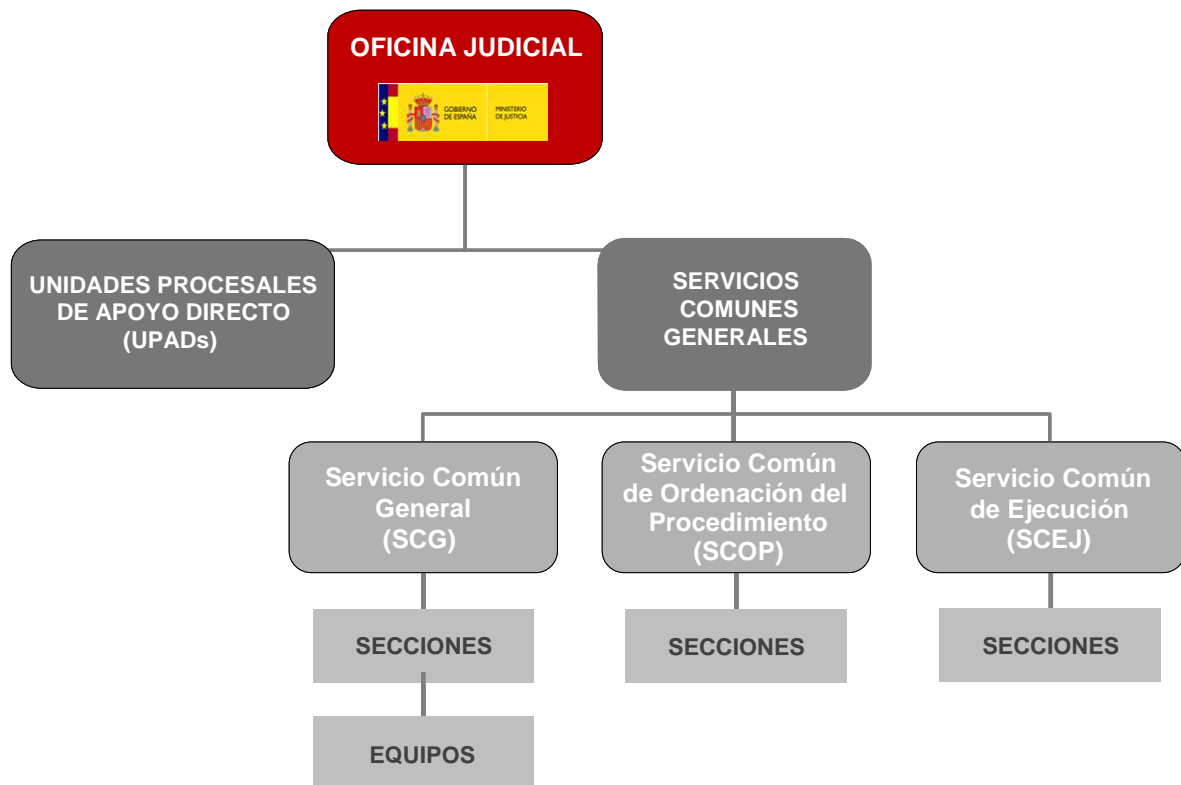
OFICINA JUDICIAL

GOBIERNO DE ESPAÑA MINISTERIO DE JUSTICIA

UNIDADES PROCESALES DE APOYO DIRECTO (UPADs)

SERVICIOS COMUNES GENERALES

Servicio Común General (SCG)

Servicio Común de Ordenación del Procedimiento (SCOP)

Servicio Común de Ejecución (SCEJ)

SECCIONES

SECCIONES

SECCIONES

EQUIPOS